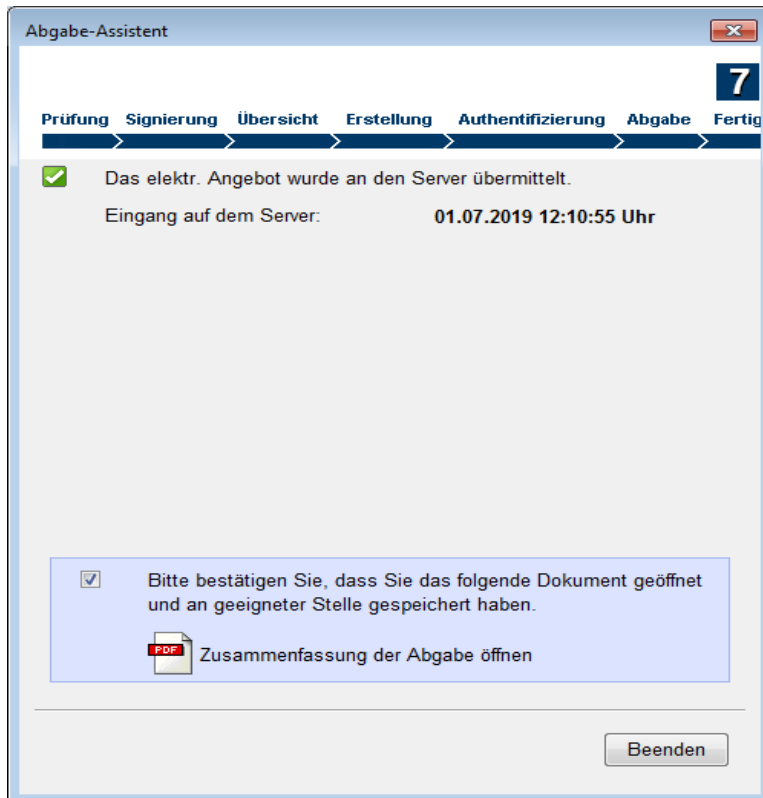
Abgabe-Assistent

7

Prüfung Signierung Übersicht Erstellung Authentifizierung Abgabe Fertig

Das elektr. Angebot wurde an den Server übermittelt.

Eingang auf dem Server: 01.07.2019 12:10:55 Uhr

Bitte bestätigen Sie, dass Sie das folgende Dokument geöffnet und an geeigneter Stelle gespeichert haben.

PDF Zusammenfassung der Abgabe öffnen

Beenden